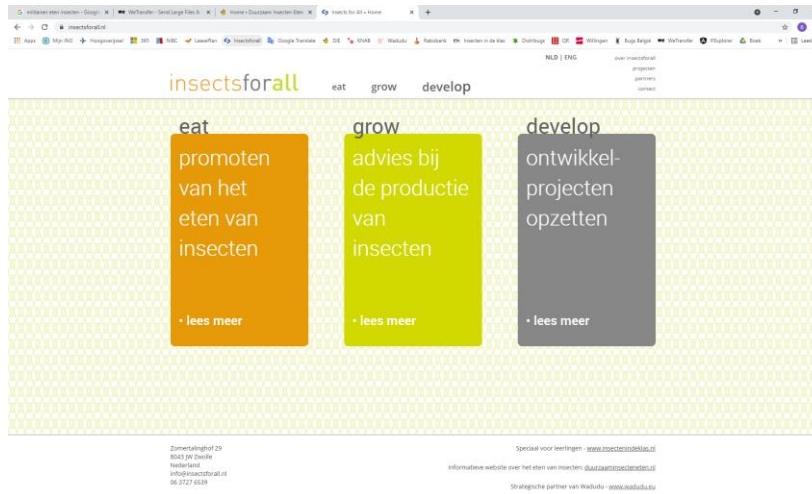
G miljoenen eten insecten - Google × | WeTransfer - Send Large Files & × | Home » Duurzaam Insecten Eten × | Insects for All » Home × | +

insectsforall.nl

Apps | Mijn ING | Hoogvliegers | 365 | NIBC | LeaseRan | Insectsforall | Google Translate | DIE | KNAB | Wadudu | Rabobank | Insecten in de klas | Distribuga | QR | Willingen | Bugs Belgie | WeTransfer | IFExplorer | Boek | Lees

NLD | ENG

over insectsforall
projecten
partners
contact

insectsforall

eat grow develop

eat
promoten van het eten van insecten
• lees meer

grow
advies bij de productie van insecten
• lees meer

develop
ontwikkel-projecten opzetten
• lees meer

Zomertalinghof 29
8043 JW Zwolle
Nederland
info@insectsforall.nl
06 3727 6539

Speciaal voor leerlingen - www.insectenindeklas.nl

Informatieve website over het eten van insecten: duurzaaminsecteneten.nl

Strategische partner van Wadudu - www.wadudu.eu